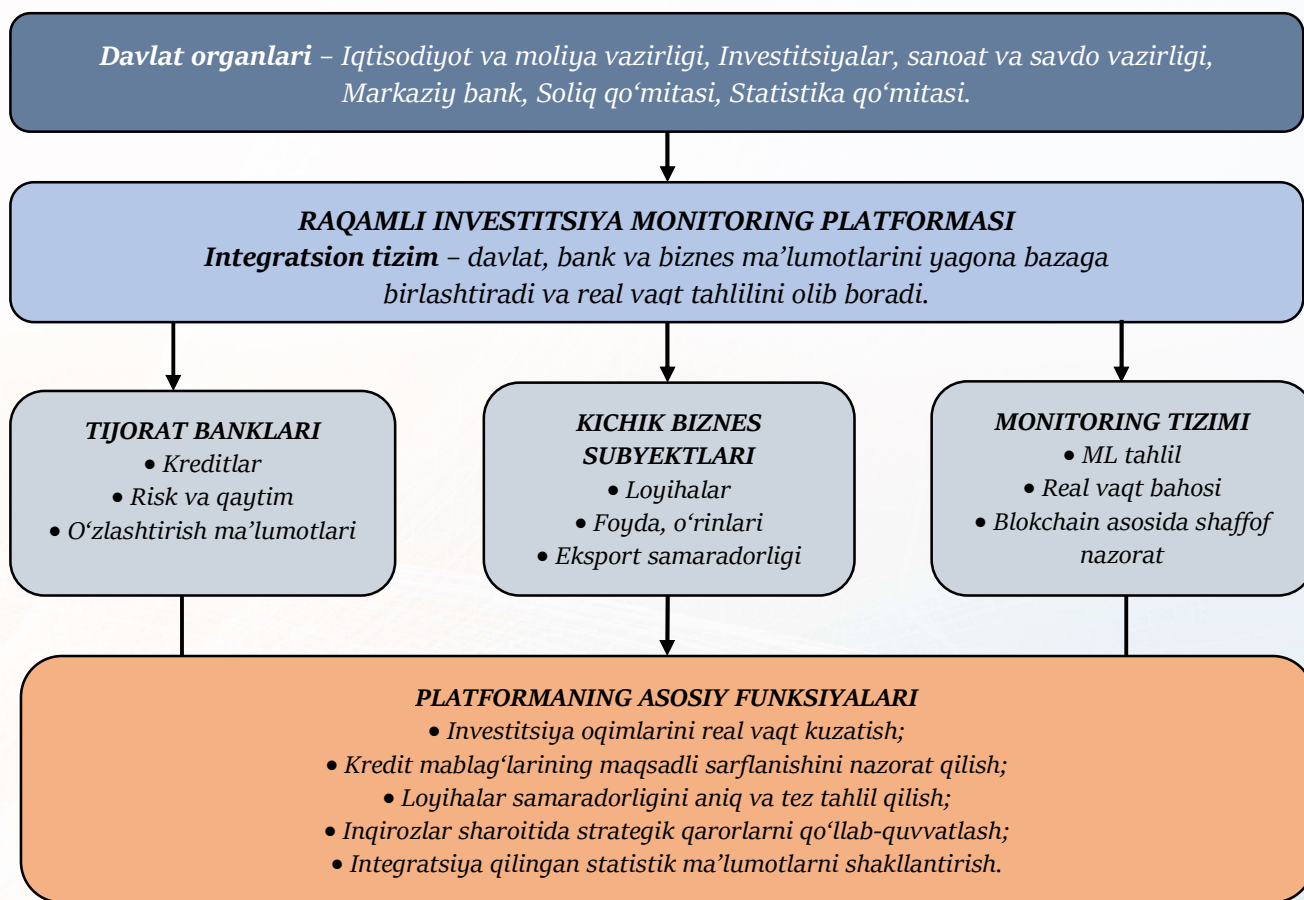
**Davlat organlari** – Iqtisodiyot va moliya vazirligi, Investitsiyalar, sanoat va savdo vazirligi, Markaziy bank, Soliq qoʻmitasi, Statistika qoʻmitasi.

RAQAMLI INVESTITSIYA MONITORING PLATFORMASI
**Integratsion tizim** – davlat, bank va biznes ma’lumotlarini yagona bazaga birlashtiradi va real vaqt tahlilini olib boradi.

TIJORAT BANKLARI
• Kreditlar
• Risk va qaytim
• Oʻzlashtirish ma’lumotlari

KICHIK BIZNES SUBYEKTLARI
• Loyihalar
• Foyda, oʻrinlari
• Eksport samaradorligi

MONITORING TIZIMI
• ML tahlil
• Real vaqt bahosi
• Blokchain asosida shaffof nazorat

PLATFORMANING ASOSIY FUNKSIYALARI
• Investitsiya oqimlarini real vaqt kuzatish;
• Kredit mablagʻlarining maqsadli sarflanishini nazorat qilish;
• Loyihalar samaradorligini aniq va tez tahlil qilish;
• Inqirozlar sharoitida strategik qarorlarni qoʻllab-quvvatlash;
• Integratsiya qilingan statistik ma’lumotlarni shakllantirish.